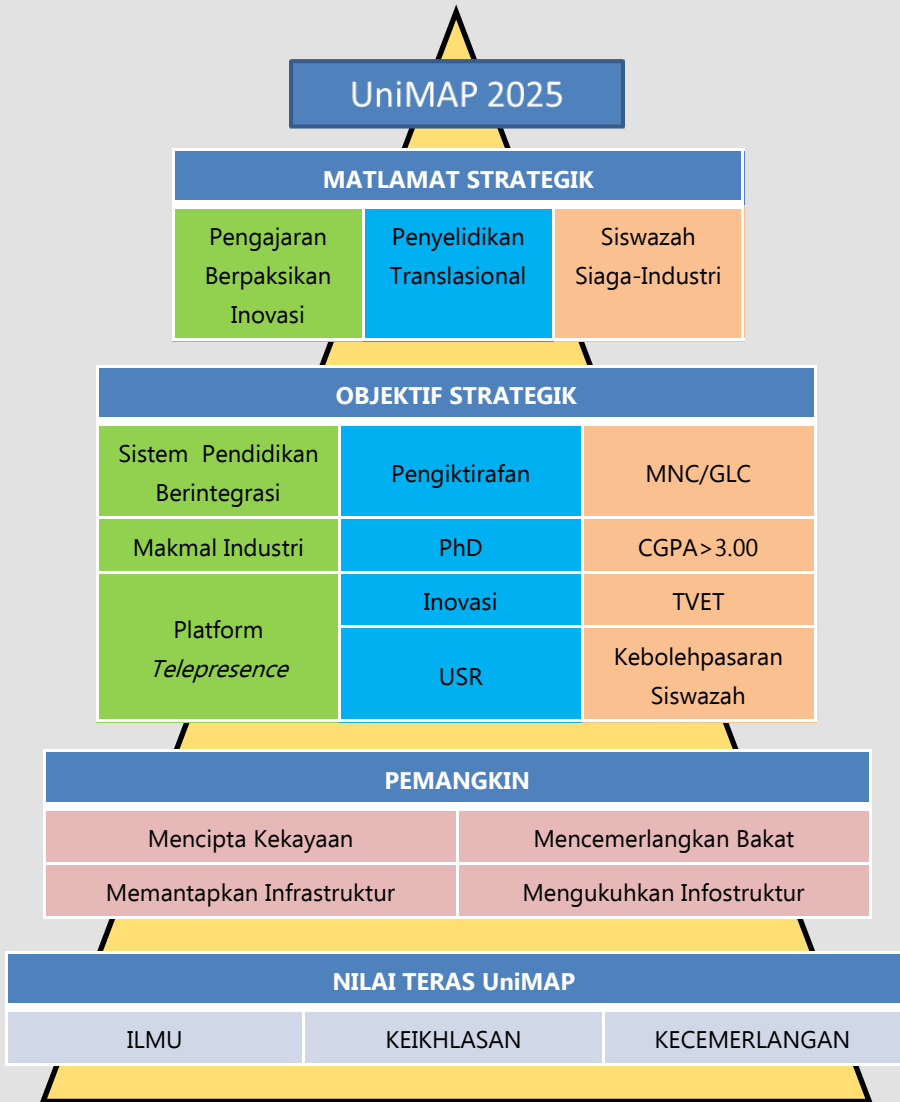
UniMAP 2025

MATLAMAT STRATEGIK

| Pengajaran Berpaksikan Inovasi | Penyelidikan Translasional | Siswazah Siaga-Industri |
|---|---|---|

OBJEKTIF STRATEGIK

| Sistem Pendidikan Berintegrasi | Pengiktirafan | MNC/GLC |
|---|---|---|
| Makmal Industri | PhD | CGPA>3.00 |
| Platform *Telepresence* | Inovasi | TVET |
| | USR | Kebolehpasaran Siswazah |

PEMANGKIN

| Mencipta Kekayaan | Mencemerlangkan Bakat |
|---|---|
| Memantapkan Infrastruktur | Mengukuhkan Infostruktur |

NILAI TERAS UniMAP

| ILMU | KEIKHLASAN | KECEMERLANGAN |
|---|---|---|